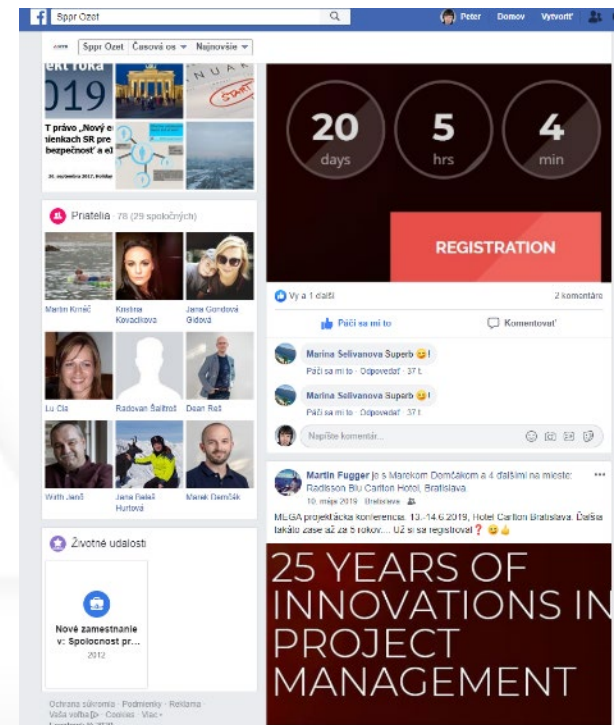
Sppr Ozet
Peter Domov Vytvoriť

Sppr Ozet Časová os Najnovšie

ekt roka
019
NUAR
START
T právo „Nový e
ienkach SR pre
bezpečnosť" a e)
26. septembra 2017, Bratislava

20 days
5 hrs
4 min

REGISTRATION

Priatelia · 78 (29 spoločných)

Martin Krnáč
Kristína Kovačiková
Jana Gondová Gidová
Lu Cia
Radovan Šalitroš
Dean Reš
Wirth Jenő
Jana Reisk Hurtová
Marek Domčák

Vy a 1 ďalší
2 komentáre
Páči sa mi to
Komentovať

Marina Selivanova Superb 😉!
Páči sa mi to · Odpovedať · 37 t.

Marina Selivanova Superb 😉!
Páči sa mi to · Odpovedať · 37 t.

Napíšte komentár...

Martin Fugger je s Marekom Domčákom a 4 ďalšími na mieste: Radisson Blu Carlton Hotel, Bratislava.
10. mája 2019 · Bratislava

MEGA projektácka konferencia. 13.-14.6.2019, Hotel Carlton Bratislava. Ďalšia takáto zase až za 5 rokov.... Už si sa registroval❓😉👍

25 YEARS OF INNOVATIONS IN PROJECT MANAGEMENT

Životné udalosti

Nové zamestnanie v: Spoločnost pr...
2012

Ochrana súkromia · Podmienky · Reklama
Vaša voľba · Cookies · Viac
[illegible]